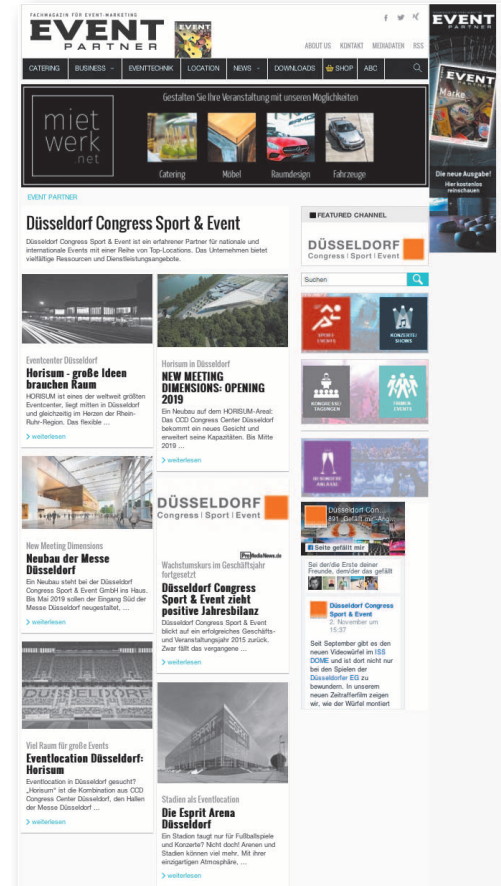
FACHMAGAZIN FÜR EVENT-MARKETING
EVENT PARTNER

EVENT

ABOUT US KONTAKT MEDIADATEN RSS

CATERING BUSINESS EVENTTECHNIK LOCATION NEWS DOWNLOADS SHOP ABC

EVENT PARTNER
Marke
Die neue Ausgabe!
Hier kostenlos reinschauen

Gestalten Sie Ihre Veranstaltung mit unseren Möglichkeiten
miet werk .net
Catering Möbel Raumdesign Fahrzeuge

EVENT PARTNER

Düsseldorf Congress Sport & Event

Düsseldorf Congress Sport & Event ist ein erfahrener Partner für nationale und internationale Events mit einer Reihe von Top-Locations. Das Unternehmen bietet vielfältige Ressourcen und Dienstleistungsangebote.

FEATURED CHANNEL
DÜSSELDORF
Congress | Sport | Event

Suchen

SPORT EVENTS
KONZERTE/ SHOWS
KONGRESSE TAGUNGEN
FIRMEN EVENTS
SEKONGRESS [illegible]

Eventcenter Düsseldorf
Horisum - große Ideen brauchen Raum
HORISUM ist eines der weltweit größten Eventcenter, liegt mitten in Düsseldorf und gleichzeitig im Herzen der Rhein-Ruhr-Region. Das flexible ...
weiterlesen

Horisum in Düsseldorf
NEW MEETING DIMENSIONS: OPENING 2019
Ein Neubau auf dem HORISUM-Areal: Das CCD Congress Center Düsseldorf bekommt ein neues Gesicht und erweitert seine Kapazitäten. Bis Mitte 2019 ...
weiterlesen

Düsseldorf Con...
891 „Gefällt mir"-Ang...
Seite gefällt mir
Sei der/die Erste deiner Freunde, dem/der das gefällt

Düsseldorf Congress Sport & Event
2. November um 15:37
Seit September gibt es den neuen Videowürfel im ISS DOME und ist dort nicht nur bei den Spielen der Düsseldorfer EG zu bewundern. In unserem neuen Zeitrafferfilm zeigen wir, wie der Würfel montiert

New Meeting Dimensions
Neubau der Messe Düsseldorf
Ein Neubau steht bei der Düsseldorf Congress Sport & Event GmbH ins Haus. Bis Mai 2019 sollen der Eingang Süd der Messe Düsseldorf neugestaltet, ...
weiterlesen

DÜSSELDORF
Congress | Sport | Event
ProMediaNews.de

Wachstumskurs im Geschäftsjahr fortgesetzt
Düsseldorf Congress Sport & Event zieht positive Jahresbilanz
Düsseldorf Congress Sport & Event blickt auf ein erfolgreiches Geschäfts- und Veranstaltungsjahr 2015 zurück. Zwar fällt das vergangene ...
weiterlesen

DÜSSELDORF

Viel Raum für große Events
Eventlocation Düsseldorf: Horisum
Eventlocation in Düsseldorf gesucht? „Horisum" ist die Kombination aus CCD Congress Center Düsseldorf, den Hallen der Messe Düsseldorf ...
weiterlesen

Stadien als Eventlocation
Die Esprit Arena Düsseldorf
Ein Stadion taugt nur für Fußballspiele und Konzerte? Nicht doch! Arenen und Stadien können viel mehr. Mit ihrer einzigartigen Atmosphäre, ...
weiterlesen